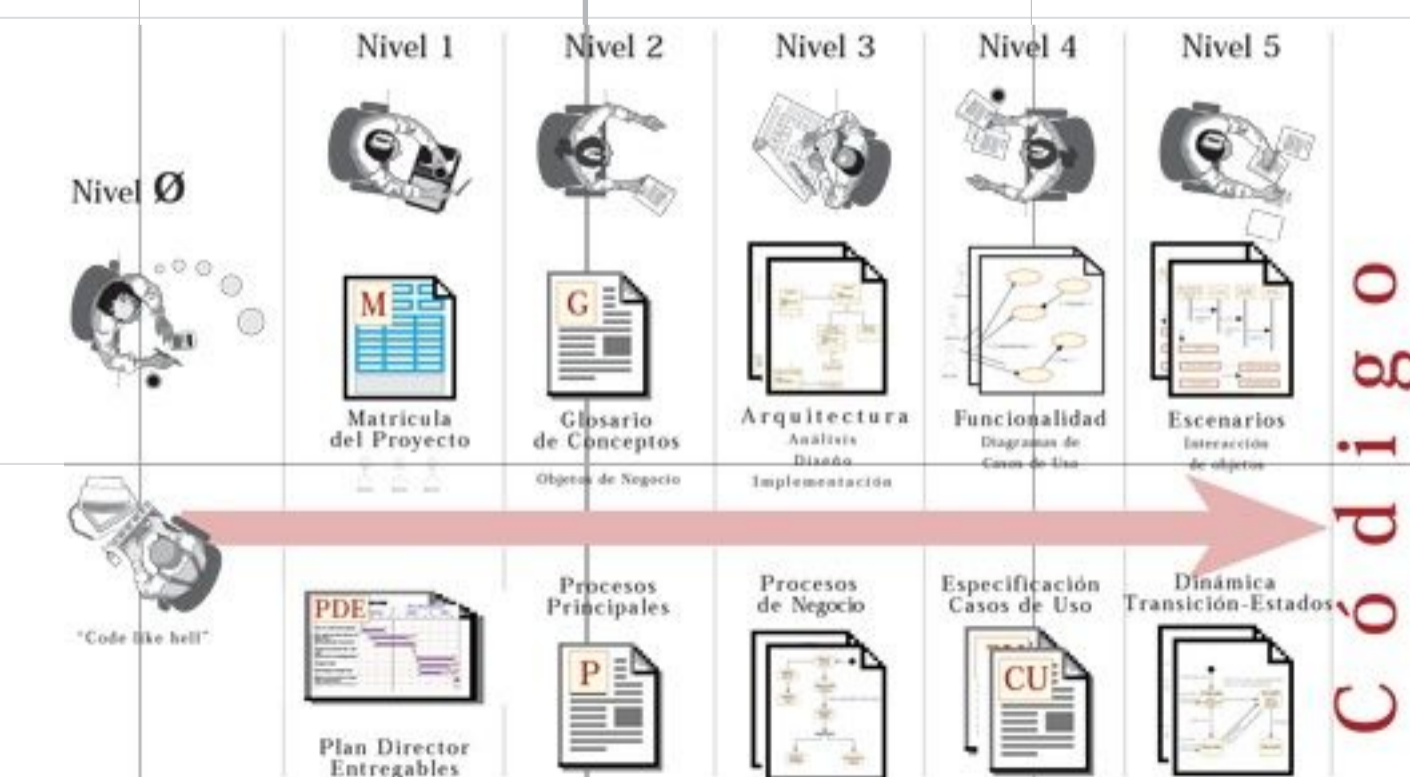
Nivel Ø

Nivel 1

M

Matricula del Proyecto

PDE

Plan Director Entregables

Nivel 2

G

Glosario de Conceptos

Objetos de Negocio

Procesos Principales

P

Nivel 3

Arquitectura
Análisis
Diseño
Implementación

Procesos de Negocio

Nivel 4

Funcionalidad
Diagramas de Casos de Uso

Especificación Casos de Uso

CU

Nivel 5

Escenarios
Interacción de objetos

Dinámica Transición-Estados

"Code like hell"

Código